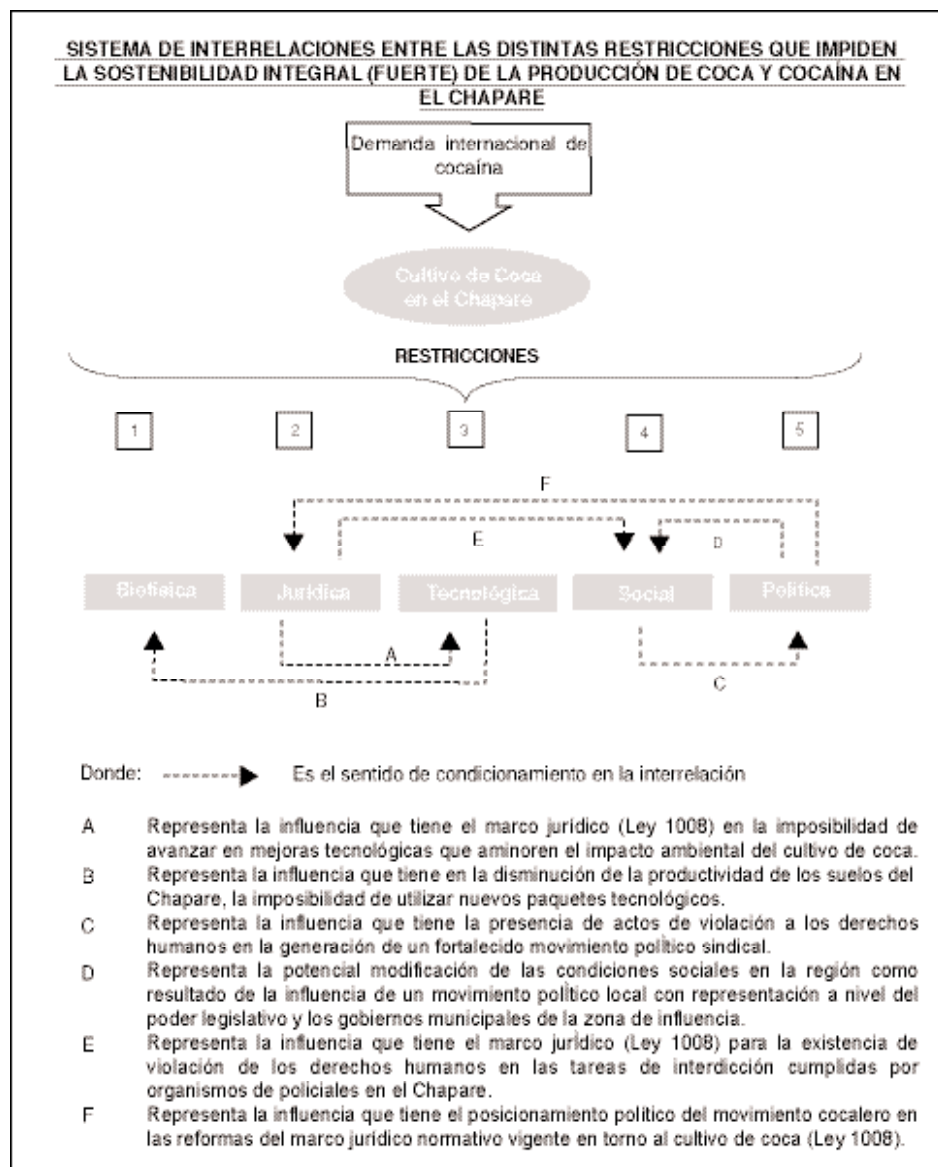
SISTEMA DE INTERRELACIONES ENTRE LAS DISTINTAS RESTRICCIONES QUE IMPIDEN LA SOSTENIBILIDAD INTEGRAL (FUERTE) DE LA PRODUCCIÓN DE COCA Y COCAÍNA EN EL CHAPARE

Demanda internacional de cocaína

Cultivo de Coca en el Chapare

RESTRICCIONES

1

2

3

4

5

F

E

D

Biofísica

Jurídica

Tecnológica

Social

Política

A

B

C

Donde: Es el sentido de condicionamiento en la interrelación

A Representa la influencia que tiene el marco jurídico (Ley 1008) en la imposibilidad de avanzar en mejoras tecnológicas que aminoren el impacto ambiental del cultivo de coca.

B Representa la influencia que tiene en la disminución de la productividad de los suelos del Chapare, la imposibilidad de utilizar nuevos paquetes tecnológicos.

C Representa la influencia que tiene la presencia de actos de violación a los derechos humanos en la generación de un fortalecido movimiento político sindical.

D Representa la potencial modificación de las condiciones sociales en la región como resultado de la influencia de un movimiento político local con representación a nivel del poder legislativo y los gobiernos municipales de la zona de influencia.

E Representa la influencia que tiene el marco jurídico (Ley 1008) para la existencia de violación de los derechos humanos en las tareas de interdicción cumplidas por organismos de policiales en el Chapare.

F Representa la influencia que tiene el posicionamiento político del movimiento cocalero en las reformas del marco jurídico normativo vigente en torno al cultivo de coca (Ley 1008).